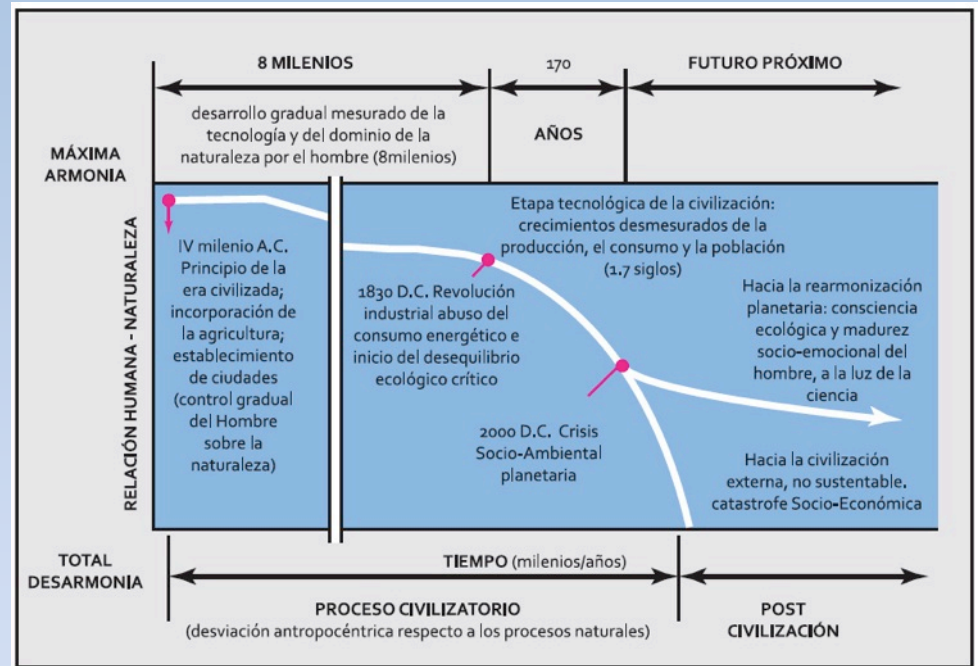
8 MILENIOS

170

FUTURO PRÓXIMO

desarrollo gradual mesurado de la tecnología y del dominio de la naturaleza por el hombre (8milenios)

AÑOS

MÁXIMA ARMONIA

RELACIÓN HUMANA - NATURALEZA

IV milenio A.C. Principio de la era civilizada; incorporación de la agricultura; establecimiento de ciudades (control gradual del Hombre sobre la naturaleza)

Etapa tecnológica de la civilización: crecimientos desmesurados de la producción, el consumo y la población (1.7 siglos)

1830 D.C. Revolución industrial abuso del consumo energético e inicio del desequilibrio ecológico crítico

Hacia la rearmonización planetaria: consciencia ecológica y madurez socio-emocional del hombre, a la luz de la ciencia

2000 D.C. Crisis Socio-Ambiental planetaria

Hacia la civilización externa, no sustentable, catastrofe Socio-Económica

TOTAL DESARMONIA

TIEMPO (milenios/años)

PROCESO CIVILIZATORIO
(desviación antropocéntrica respecto a los procesos naturales)

POST CIVILIZACIÓN